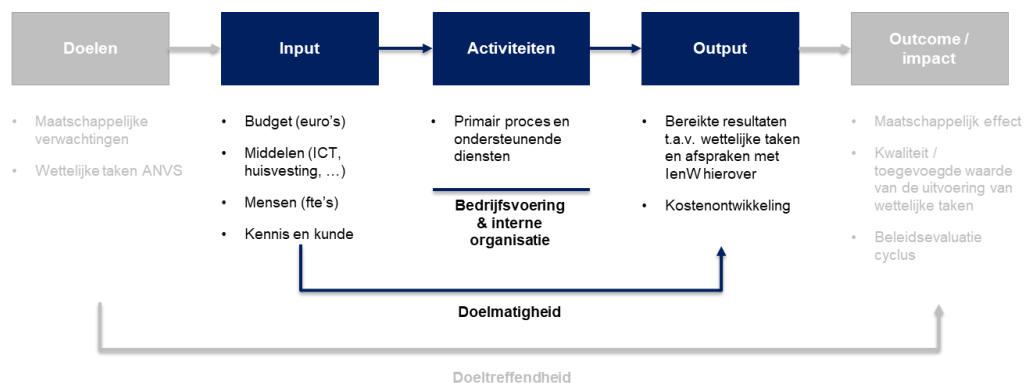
Doelen

Input

Activiteiten

Output

Outcome / impact

- Maatschappelijke verwachtingen
- Wettelijke taken ANVS

- Budget (euro's)
- Middelen (ICT, huisvesting, …)
- Mensen (fte's)
- Kennis en kunde

- Primair proces en ondersteunende diensten

Bedrijfsvoering & interne organisatie

- Bereikte resultaten t.a.v. wettelijke taken en afspraken met IenW hierover
- Kostenontwikkeling

- Maatschappelijk effect
- Kwaliteit / toegevoegde waarde van de uitvoering van wettelijke taken
- Beleidsevaluatie cyclus

Doelmatigheid

Doeltreffendheid